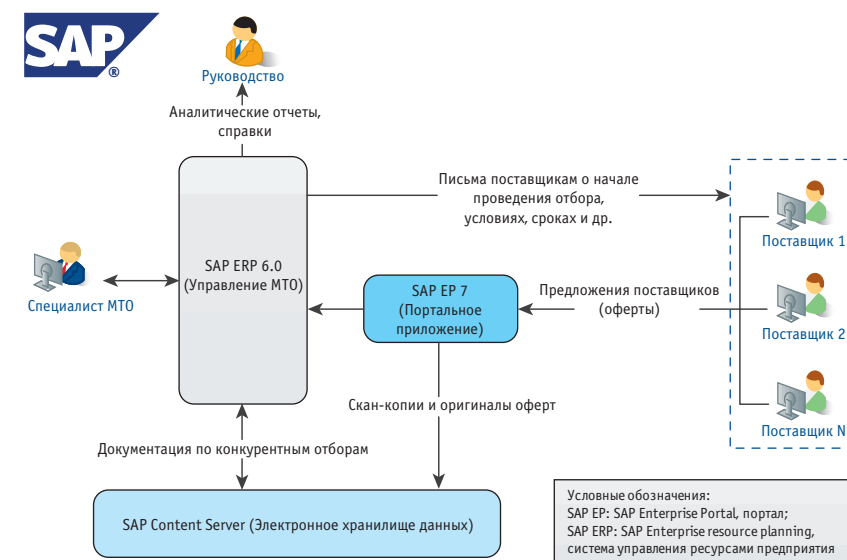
SAP®

Руководство

Аналитические отчеты, справки

SAP ERP 6.0 (Управление МТО)

Письма поставщикам о начале проведения отбора, условиях, сроках и др.

Поставщик 1

Специалист МТО

SAP EP 7 (Портальное приложение)

Предложения поставщиков (оферты)

Поставщик 2

Скан-копии и оригиналы оферт

Поставщик N

Документация по конкурентным отборам

SAP Content Server (Электронное хранилище данных)

Условные обозначения:
SAP EP: SAP Enterprise Portal, портал;
SAP ERP: SAP Enterprise resource planning, система управления ресурсами предприятия